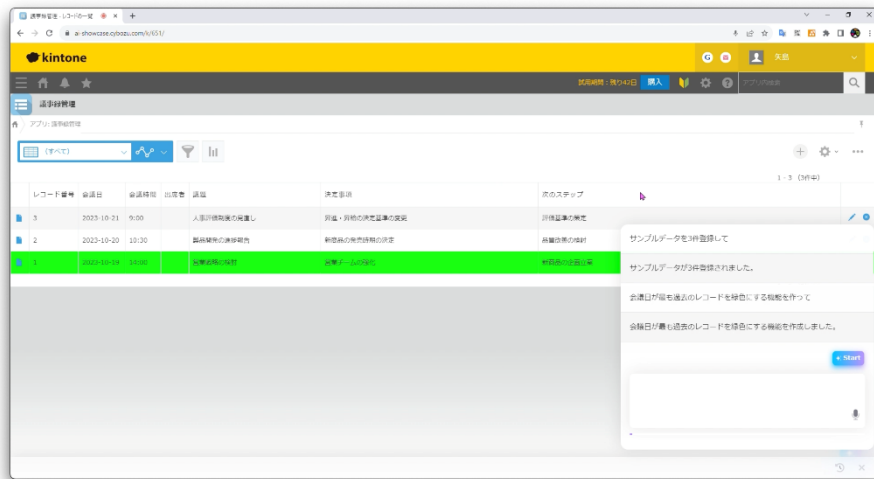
議事録管理 - レコードの一覧 ×

ai-showcase.cybozu.com/k/651/

kintone

G B 矢島

試用期間：残り42日 購入 アプリの検索

議事録管理

アプリ: 議事録管理

（すべて）

1 - 3（3件中）

| | レコード番号 | 会議日 | 会議時間 | 出席者 | 議題 | 決定事項 | 次のステップ |
|---|---|---|---|---|---|---|---|
| | 3 | 2023-10-21 | 9:00 | | 人事評価制度の見直し | 賃金・昇格の決定基準の変更 | 評価基準の策定 |
| | 2 | 2023-10-20 | 10:30 | | 製品開発の進捗報告 | 新製品の発売時期の決定 | 各種改善の検討 |
| | 1 | 2023-10-19 | 14:00 | | 営業戦略の検討 | 営業チームの強化 | 新製品の企画立案 |

サンプルデータを3件登録して

サンプルデータが3件登録されました。

会議日が最も過去のレコードを緑色にする機能を作って

会議日が最も過去のレコードを緑色にする機能を作成しました。

Start